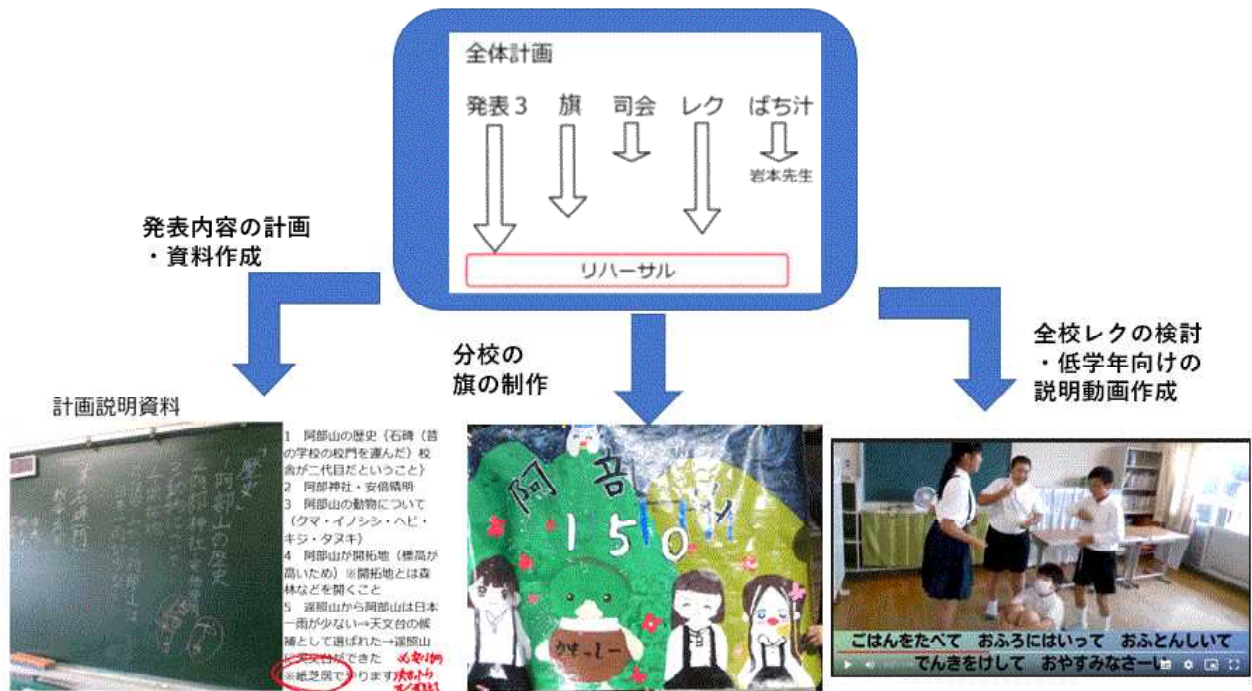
全体計画

発表３　旗　司会　レク　ばち汁

岩本先生

リハーサル

発表内容の計画
・資料作成

分校の
旗の制作

全校レクの検討
・低学年向けの
説明動画作成

計画説明資料

1　阿部山の歴史（石碑（昔の学校の校門を運んだ）校舎が二代目だということ）
2　阿部神社・安倍晴明
3　阿部山の動物について（クマ・イノシシ・ヘビ・キジ・タヌキ）
4　阿部山が開拓地（標高が高いため）※開拓地とは森林などを開くこと
5　遥照山から阿部山は日本一雨が少ない→天文台の候補として選ばれた→遥照山に天文台ができた
※紙芝居でやります

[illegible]

阿　音

150

かっーしー

ごはんをたべて　おふろにはいって　おふとんしいて
でんきをけして　おやすみなさーい